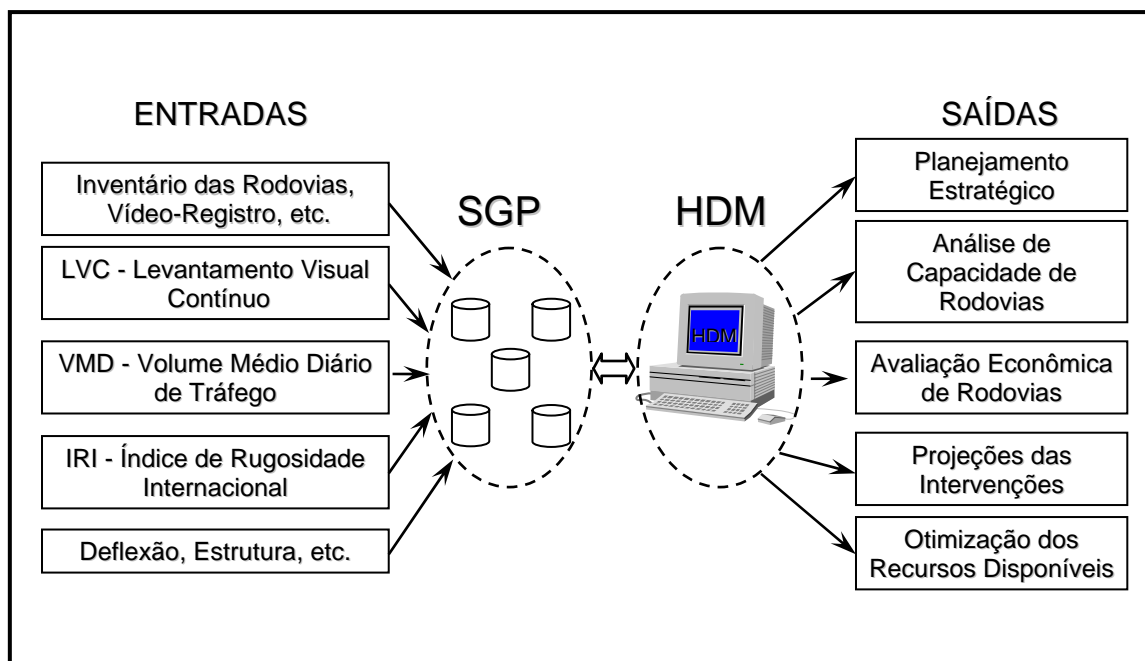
ENTRADAS

Inventário das Rodovias, Vídeo-Registro, etc.

LVC - Levantamento Visual Contínuo

VMD - Volume Médio Diário de Tráfego

IRI - Índice de Rugosidade Internacional

Deflexão, Estrutura, etc.

SGP

HDM

HDM

SAÍDAS

Planejamento Estratégico

Análise de Capacidade de Rodovias

Avaliação Econômica de Rodovias

Projeções das Intervenções

Otimização dos Recursos Disponíveis